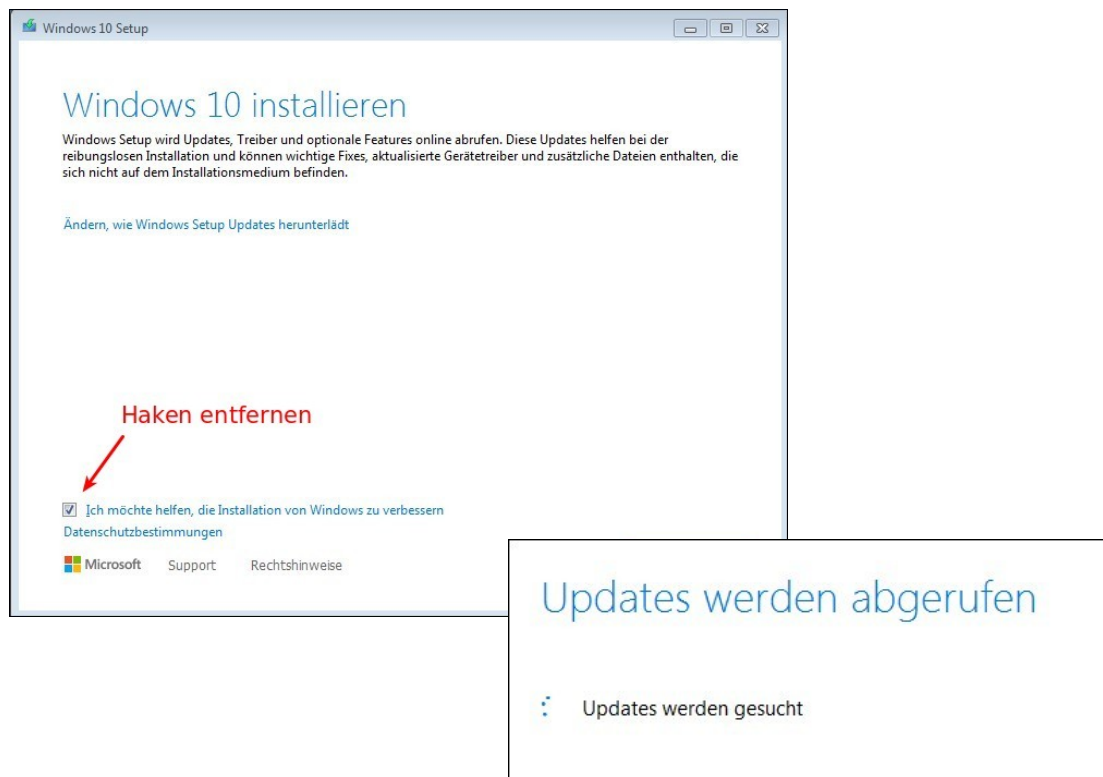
Windows 10 Setup

Windows 10 installieren

Windows Setup wird Updates, Treiber und optionale Features online abrufen. Diese Updates helfen bei der reibungslosen Installation und können wichtige Fixes, aktualisierte Gerätetreiber und zusätzliche Dateien enthalten, die sich nicht auf dem Installationsmedium befinden.

Ändern, wie Windows Setup Updates herunterlädt

Haken entfernen

Ich möchte helfen, die Installation von Windows zu verbessern

Datenschutzbestimmungen

Microsoft Support Rechtshinweise

Updates werden abgerufen

Updates werden gesucht